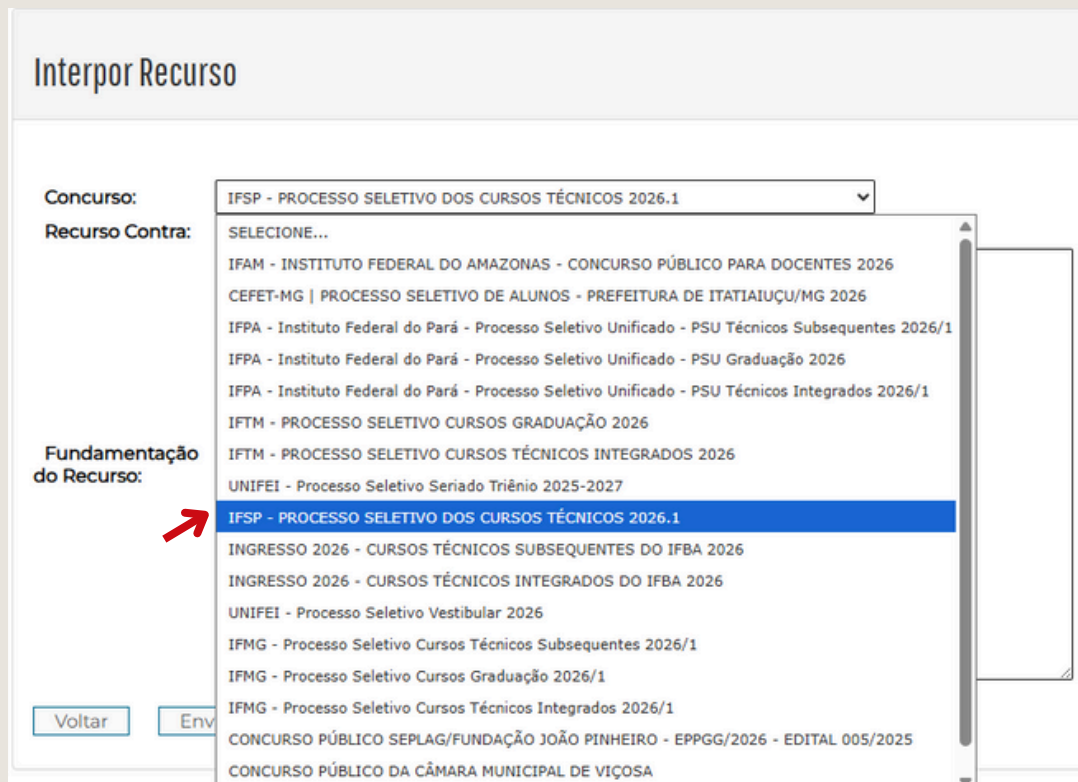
Interpor Recurso

Concurso: IFSP - PROCESSO SELETIVO DOS CURSOS TÉCNICOS 2026.1

Recurso Contra:

SELECIONE...
IFAM - INSTITUTO FEDERAL DO AMAZONAS - CONCURSO PÚBLICO PARA DOCENTES 2026
CEFET-MG | PROCESSO SELETIVO DE ALUNOS - PREFEITURA DE ITATIAIUÇU/MG 2026
IFPA - Instituto Federal do Pará - Processo Seletivo Unificado - PSU Técnicos Subsequentes 2026/1
IFPA - Instituto Federal do Pará - Processo Seletivo Unificado - PSU Graduação 2026
IFPA - Instituto Federal do Pará - Processo Seletivo Unificado - PSU Técnicos Integrados 2026/1
IFTM - PROCESSO SELETIVO CURSOS GRADUAÇÃO 2026
IFTM - PROCESSO SELETIVO CURSOS TÉCNICOS INTEGRADOS 2026
UNIFEI - Processo Seletivo Seriado Triênio 2025-2027
IFSP - PROCESSO SELETIVO DOS CURSOS TÉCNICOS 2026.1
INGRESSO 2026 - CURSOS TÉCNICOS SUBSEQUENTES DO IFBA 2026
INGRESSO 2026 - CURSOS TÉCNICOS INTEGRADOS DO IFBA 2026
UNIFEI - Processo Seletivo Vestibular 2026
IFMG - Processo Seletivo Cursos Técnicos Subsequentes 2026/1
IFMG - Processo Seletivo Cursos Graduação 2026/1
IFMG - Processo Seletivo Cursos Técnicos Integrados 2026/1
CONCURSO PÚBLICO SEPLAG/FUNDAÇÃO JOÃO PINHEIRO - EPPGG/2026 - EDITAL 005/2025
CONCURSO PÚBLICO DA CÂMARA MUNICIPAL DE VIÇOSA

Fundamentação do Recurso:

Voltar Env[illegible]